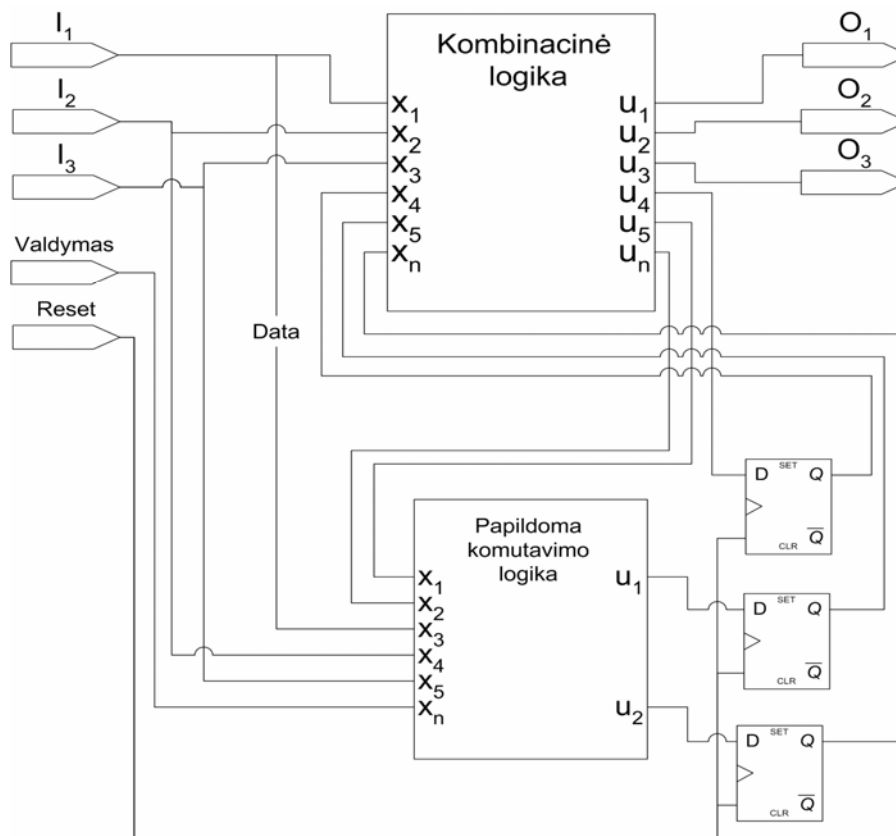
$I_1$
$I_2$
$I_3$
Valdymas
Reset
Data

Kombinacinė logika
$x_1$
$x_2$
$x_3$
$x_4$
$x_5$
$x_n$
$u_1$
$u_2$
$u_3$
$u_4$
$u_5$
$u_n$

$O_1$
$O_2$
$O_3$

Papildoma komutavimo logika
$x_1$
$x_2$
$x_3$
$x_4$
$x_5$
$x_n$
$u_1$
$u_2$

D SET Q
CLR $\overline{Q}$

D SET Q
CLR $\overline{Q}$

D SET Q
CLR $\overline{Q}$